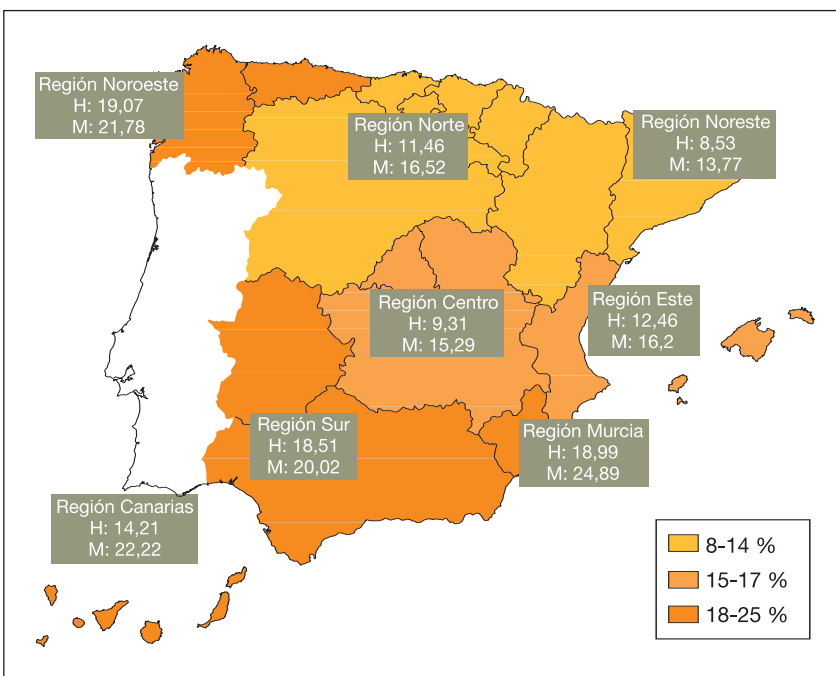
Región Noroeste
H: 19,07
M: 21,78

Región Norte
H: 11,46
M: 16,52

Región Noreste
H: 8,53
M: 13,77

Región Centro
H: 9,31
M: 15,29

Región Este
H: 12,46
M: 16,2

Región Sur
H: 18,51
M: 20,02

Región Murcia
H: 18,99
M: 24,89

Región Canarias
H: 14,21
M: 22,22

8-14 %
15-17 %
18-25 %